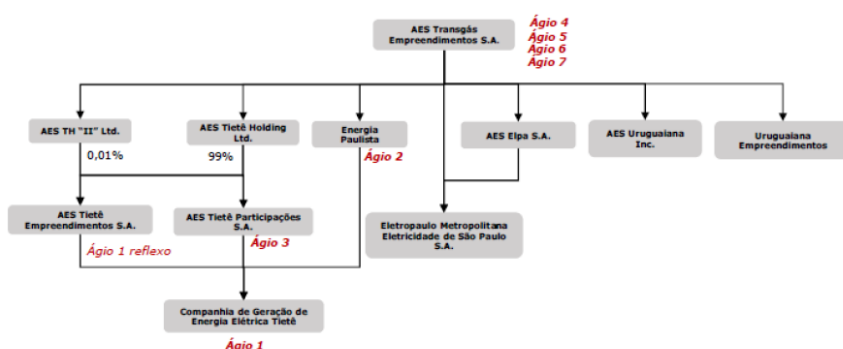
AES Transgás Empreendimentos S.A.

Ágio 4
Ágio 5
Ágio 6
Ágio 7

AES TH "II" Ltd.

0,01%

AES Tietê Holding Ltd.

99%

Energia Paulista

Ágio 2

AES Elpa S.A.

AES Uruguaiana Inc.

Uruguaiana Empreendimentos

AES Tietê Empreendimentos S.A.

Ágio 1 reflexo

AES Tietê Participações S.A.

Ágio 3

Eletropaulo Metropolitana Eletricidade de São Paulo S.A.

Companhia de Geração de Energia Elétrica Tietê

Ágio 1